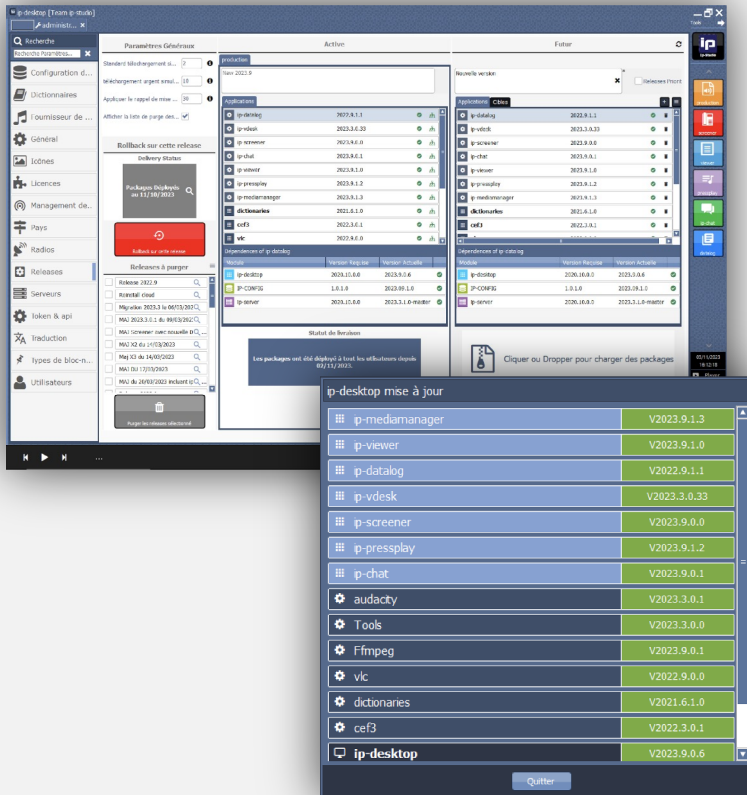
ip-desktop [Team ip-studio]

administ...

Recherche

Recherche Paramètres...

Configuration d...
Dictionnaires
Fournisseur de ...
Général
Icônes
Licences
Management de...
Pays
Radios
Releases
Serveurs
Token & api
Traduction
Types de bloc-n...
Utilisateurs

Paramètres Généraux

Standard téléchargement si... 2
téléchargement argent simul... 10
Appliquer le rappel de mise ... 30
Afficher la liste de purge des...

Rollback sur cette release

Delivery Status

Packages Déployés au 11/10/2023

Rollback sur cette release

Releases à purger

Release 2022.9
Reinstall cloud
Migration 2023.3 la 06/03/2023
MAJ 2023.3.0.1 du 09/03/2023
MAJ Screener avec nouvelle D...
MAJ X2 du 14/03/2023
MAJ X3 du 14/03/2023
MAJ DU 17/03/2023
MAJ du 20/03/2023 incluant ip...

Purger les releases sélectionné

Active

production

New 2023.9

Applications

| | | |
|---|---|---|
| ip-datalog | 2022.9.1.1 | |
| ip-vdesk | 2023.3.0.33 | |
| ip-screener | 2023.9.0.0 | |
| ip-chat | 2023.9.0.1 | |
| ip-viewer | 2023.9.1.0 | |
| ip-pressplay | 2023.9.1.2 | |
| ip-mediamanager | 2023.9.1.3 | |
| dictionaries | 2021.6.1.0 | |
| cef3 | 2022.3.0.1 | |
| vlc | 2022.9.0.0 | |

Dépendances of ip-datalog

| Module | Version Requise | Version Actuelle |
|---|---|---|
| ip-desktop | 2023.10.0.0 | 2023.9.0.6 |
| IP-CONFIG | 1.0.1.0 | 2023.09.1.0 |
| ip-server | 2023.10.0.0 | 2023.3.1.0-master |

Statut de livraison

Les packages ont été déployé à tous les utilisateurs depuis 02/11/2023.

Futur

Nouvelle version

Releases Projet

Applications Cibles

| | |
|---|---|
| ip-datalog | 2022.9.1.1 |
| ip-vdesk | 2023.3.0.33 |
| ip-screener | 2023.9.0.0 |
| ip-chat | 2023.9.0.1 |
| ip-viewer | 2023.9.1.0 |
| ip-pressplay | 2023.9.1.2 |
| ip-mediamanager | 2023.9.1.3 |
| dictionaries | 2021.6.1.0 |
| cef3 | 2022.3.0.1 |

Dépendances of ip-datalog

| Module | Version Requise | Version Actuelle |
|---|---|---|
| ip-desktop | 2026.10.0.0 | 2023.0.0.6 |
| IP-CONFIG | 1.0.1.0 | 2023.09.1.0 |
| ip-server | 2026.10.0.0 | 2023.3.1.0-master |

Cliquer ou Dropper pour charger des packages

ip
ip-studio

02/11/2023
18:12:10

ip-desktop mise à jour

| | |
|---|---|
| ip-mediamanager | V2023.9.1.3 |
| ip-viewer | V2023.9.1.0 |
| ip-datalog | V2022.9.1.1 |
| ip-vdesk | V2023.3.0.33 |
| ip-screener | V2023.9.0.0 |
| ip-pressplay | V2023.9.1.2 |
| ip-chat | V2023.9.0.1 |
| audacity | V2023.3.0.1 |
| Tools | V2023.3.0.0 |
| Ffmpeg | V2023.9.0.1 |
| vlc | V2022.9.0.0 |
| dictionaries | V2021.6.1.0 |
| cef3 | V2022.3.0.1 |
| ip-desktop | V2023.9.0.6 |

Quitter